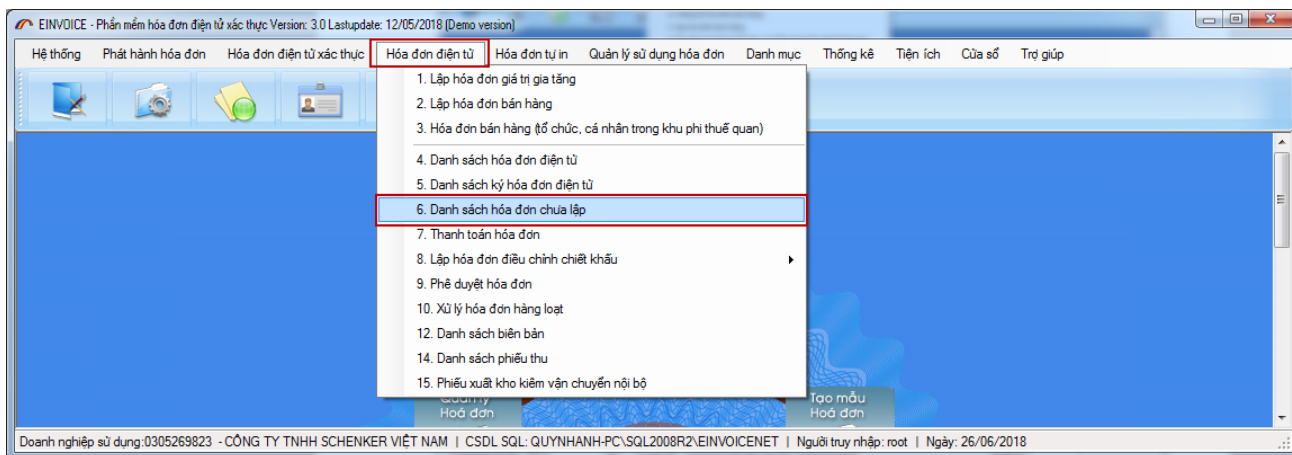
EINVOICE - Phần mềm hóa đơn điện tử xác thực Version: 3.0 Lastupdate: 12/05/2018 (Demo version)

Hệ thống | Phát hành hóa đơn | Hóa đơn điện tử xác thực | Hóa đơn điện tử | Hóa đơn tự in | Quản lý sử dụng hóa đơn | Danh mục | Thống kê | Tiện ích | Cửa sổ | Trợ giúp

1. Lập hóa đơn giá trị gia tăng
2. Lập hóa đơn bán hàng
3. Hóa đơn bán hàng (tổ chức, cá nhân trong khu phi thuế quan)
4. Danh sách hóa đơn điện tử
5. Danh sách ký hóa đơn điện tử
6. Danh sách hóa đơn chưa lập
7. Thanh toán hóa đơn
8. Lập hóa đơn điều chỉnh chiết khấu
9. Phê duyệt hóa đơn
10. Xử lý hóa đơn hàng loạt
12. Danh sách biên bản
14. Danh sách phiếu thu
15. Phiếu xuất kho kiêm vận chuyển nội bộ

Quản lý Hoá đơn
Tạo mẫu Hoá đơn

Doanh nghiệp sử dụng:0305269823 - CÔNG TY TNHH SCHENKER VIỆT NAM | CSDL SQL: QUYNHANH-PC\SQL2008R2\EINVOICENET | Người truy nhập: root | Ngày: 26/06/2018